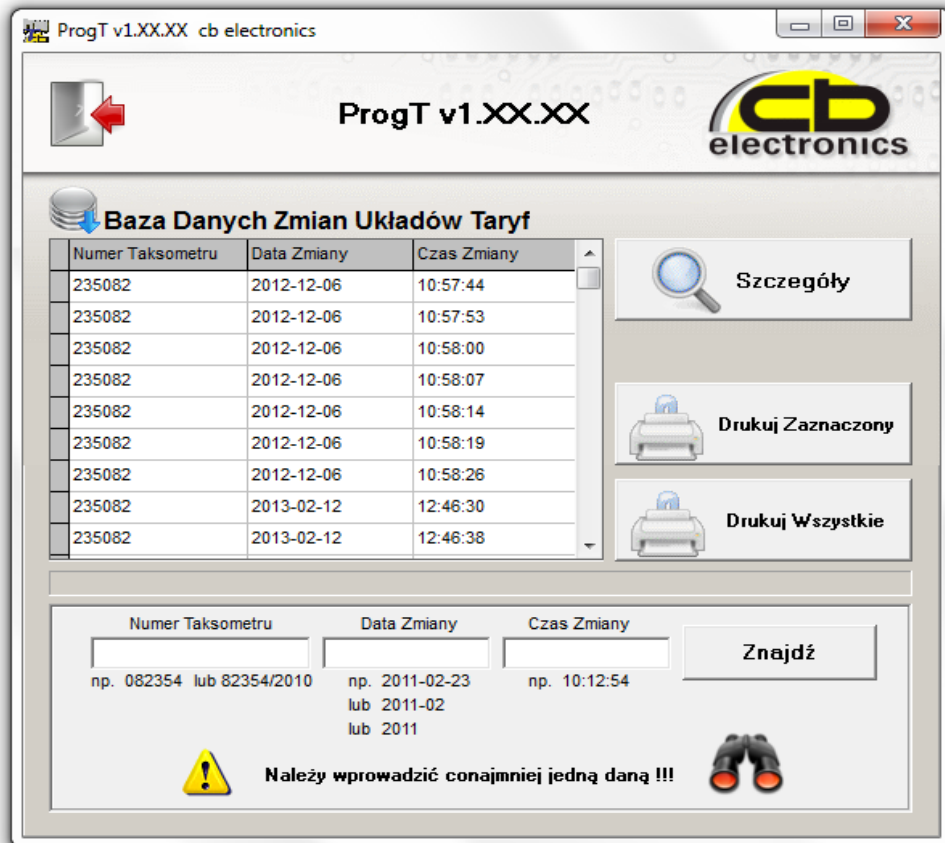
ProgT v1.XX.XX cb electronics

ProgT v1.XX.XX

cb electronics

Baza Danych Zmian Układów Taryf

| Numer Taksometru | Data Zmiany | Czas Zmiany |
|---|---|---|
| 235082 | 2012-12-06 | 10:57:44 |
| 235082 | 2012-12-06 | 10:57:53 |
| 235082 | 2012-12-06 | 10:58:00 |
| 235082 | 2012-12-06 | 10:58:07 |
| 235082 | 2012-12-06 | 10:58:14 |
| 235082 | 2012-12-06 | 10:58:19 |
| 235082 | 2012-12-06 | 10:58:26 |
| 235082 | 2013-02-12 | 12:46:30 |
| 235082 | 2013-02-12 | 12:46:38 |

Szczegóły

Drukuj Zaznaczony

Drukuj Wszystkie

Numer Taksometru

np. 082354 lub 82354/2010

Data Zmiany

np. 2011-02-23
lub 2011-02
lub 2011

Czas Zmiany

np. 10:12:54

Znajdź

Należy wprowadzić conajmniej jedną daną !!!